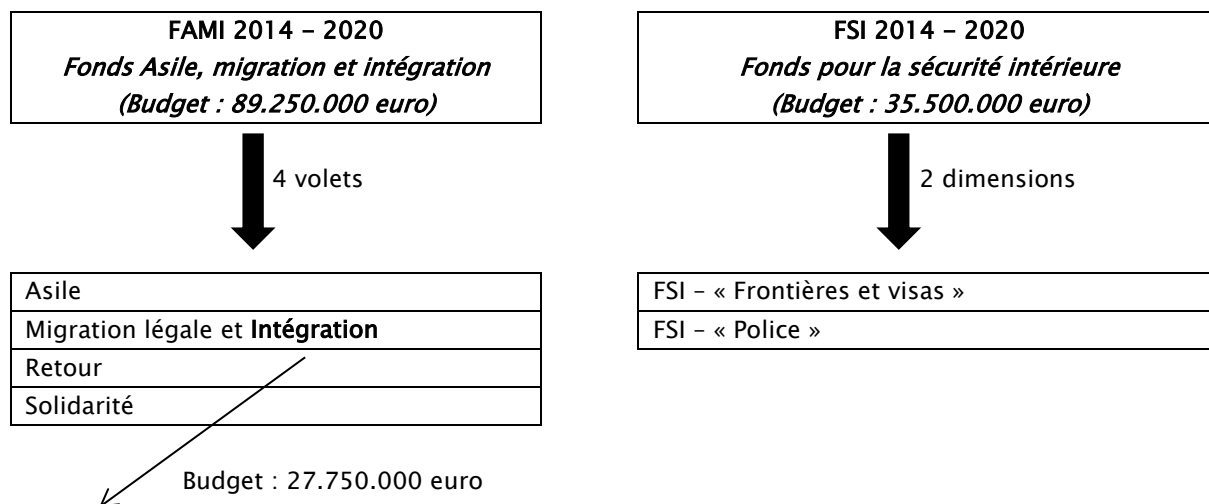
FAMI 2014 – 2020
Fonds Asile, migration et intégration
(Budget : 89.250.000 euro)

4 volets

| Asile |
|---|
| Migration légale et Intégration |
| Retour |
| Solidarité |

Budget : 27.750.000 euro

FSI 2014 – 2020
Fonds pour la sécurité intérieure
(Budget : 35.500.000 euro)

2 dimensions

| FSI – « Frontières et visas » |
|---|
| FSI – « Police » |